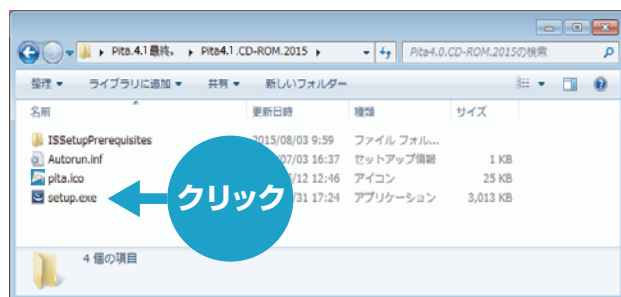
▸ Pita.4.1 最終。 ▸ Pita4.1 CD-ROM.2015 ▸

Pita4.0.CD-ROM.2015の検索

整理 ▾ ライブラリに追加 ▾ 共有 ▾ 新しいフォルダー

| 名前 | 更新日時 | 種類 | サイズ |
|---|---|---|---|
| ISSetupPrerequisites | 2015/08/03 9:59 | ファイル フォル... | |
| Autorun.inf | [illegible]07/03 16:37 | セットアップ情報 | 1 KB |
| pita.ico | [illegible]5/12 12:46 | アイコン | 25 KB |
| setup.exe | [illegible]/31 17:24 | アプリケーション | 3,013 KB |

クリック

4 個の項目